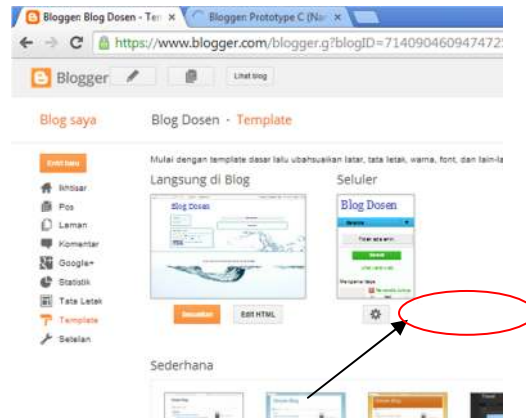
Blogger: Blog Dosen - Ten ×
Blogger: Prototype C (Na ×
https://www.blogger.com/blogger.g?blogID=714090460947472
Blogger
Lihat blog
Blog saya
Blog Dosen · Template
Entri baru
Ikhtisar
Pos
Laman
Komentar
Google+
Statistik
Tata Letak
Template
Setelan
Mulai dengan template dasar lalu ubahsuaikan latar, tata letak, warna, font, dan lain-la
Langsung di Blog
Blog Dosen
Sesuaikan
Edit HTML
Seluler
Blog Dosen
Sederhana